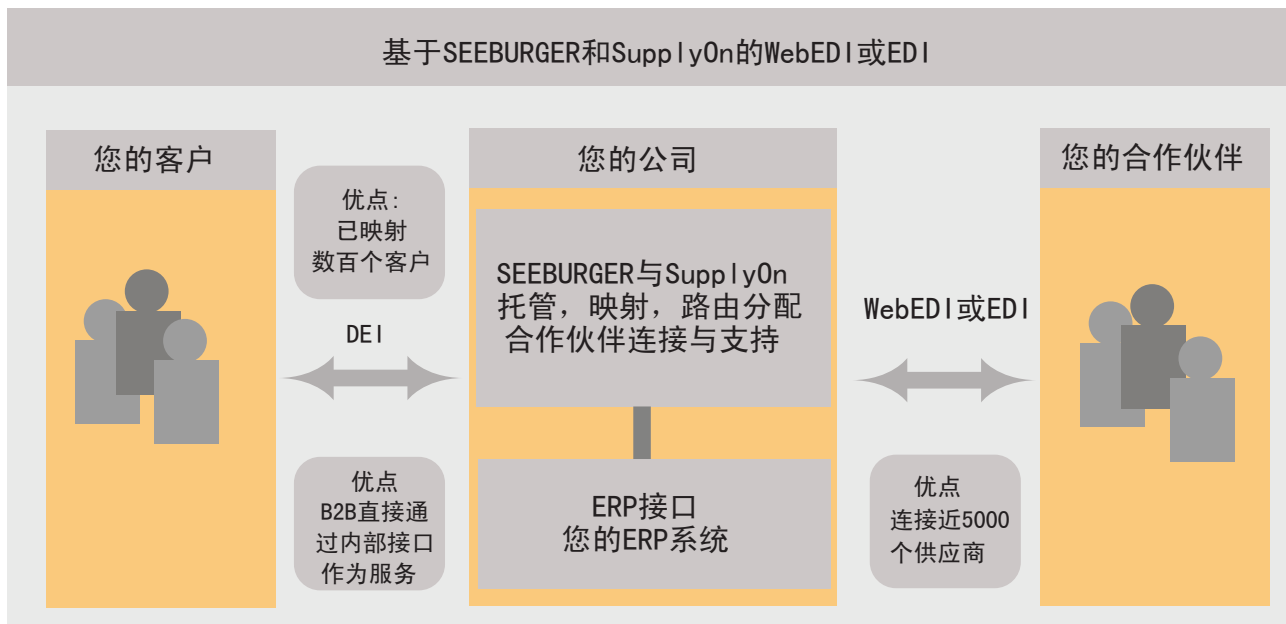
基于SEEBURGER和SupplyOn的WebEDI或EDI

您的客户

优点:
已映射
数百个客户

DEI

优点
B2B直接通过内部接口作为服务

您的公司

SEEBURGER与SupplyOn
托管，映射，路由分配
合作伙伴连接与支持

ERP接口
您的ERP系统

WebEDI或EDI

优点
连接近5000个供应商

您的合作伙伴